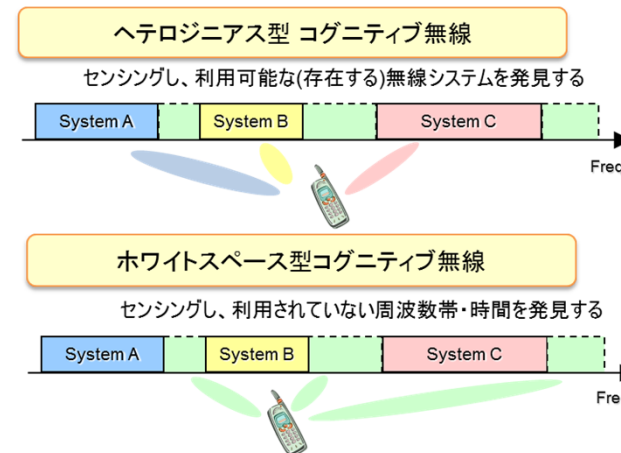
ヘテロジニアス型 コグニティブ無線

センシングし、利用可能な(存在する)無線システムを発見する

System A

System B

System C

Freq

ホワイトスペース型コグニティブ無線

センシングし、利用されていない周波数帯・時間を発見する

System A

System B

System C

Fre